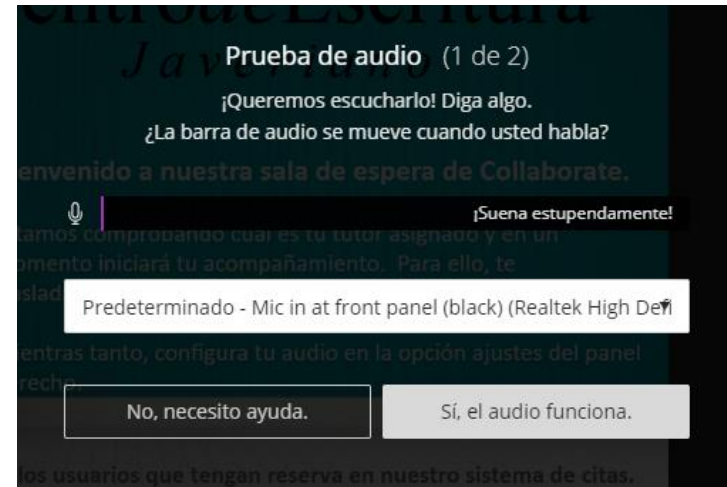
Prueba de audio (1 de 2)

¡Queremos escucharlo! Diga algo.
¿La barra de audio se mueve cuando usted habla?

¡Suena estupendamente!

Predeterminado - Mic in at front panel (black) (Realtek High De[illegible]

No, necesito ayuda.

Sí, el audio funciona.